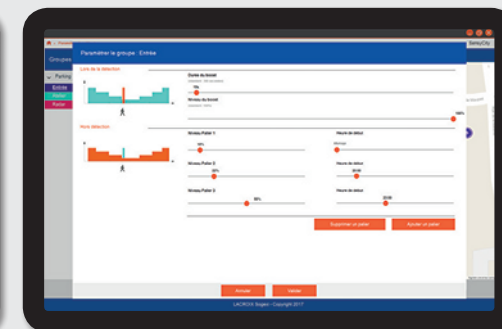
Paramétrer le groupe : Entrée

Groupes

Parking

Entrée

Lors de la détection

Durée du boost

10s

Niveau du boost

100%

Hors détection

Niveau Palier 1

10%

Heure de début

Niveau Palier 2

20%

Heure de début

Niveau Palier 3

50%

Heure de début

Supprimer un palier

Ajouter un palier

Annuler

Valider

LACROIX Sogexi - Copyright 2017